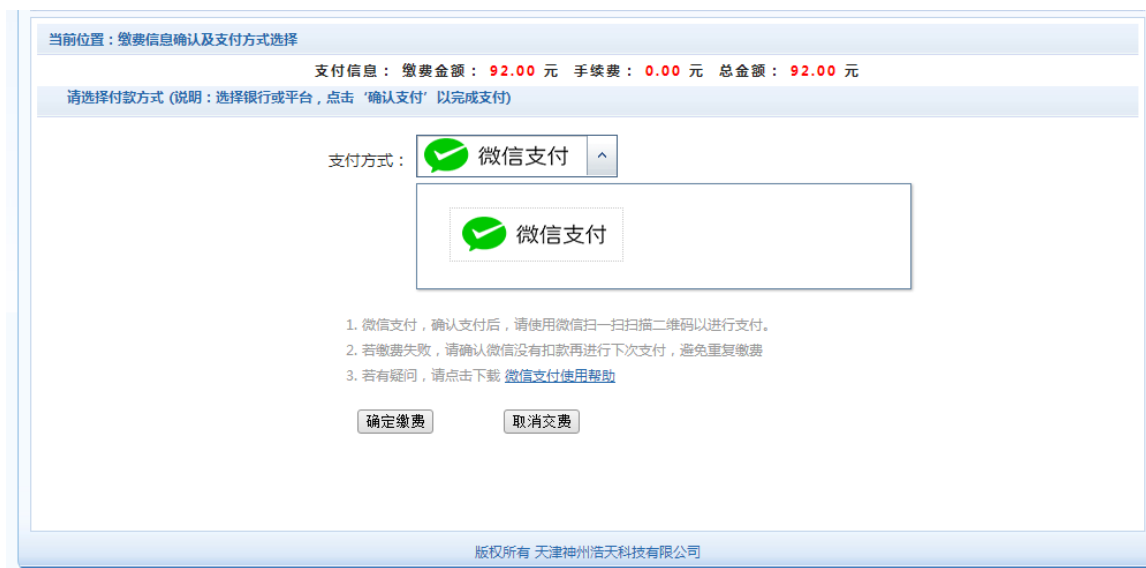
当前位置：缴费信息确认及支付方式选择

支付信息： 缴费金额： 92.00 元 手续费： 0.00 元 总金额： 92.00 元

请选择付款方式 (说明：选择银行或平台，点击‘确认支付’以完成支付)

支付方式： 微信支付

微信支付

1. 微信支付，确认支付后，请使用微信扫一扫扫描二维码以进行支付。
2. 若缴费失败，请确认微信没有扣款再进行下次支付，避免重复缴费
3. 若有疑问，请点击下载 微信支付使用帮助

确定缴费 取消交费

版权所有 天津神州浩天科技有限公司